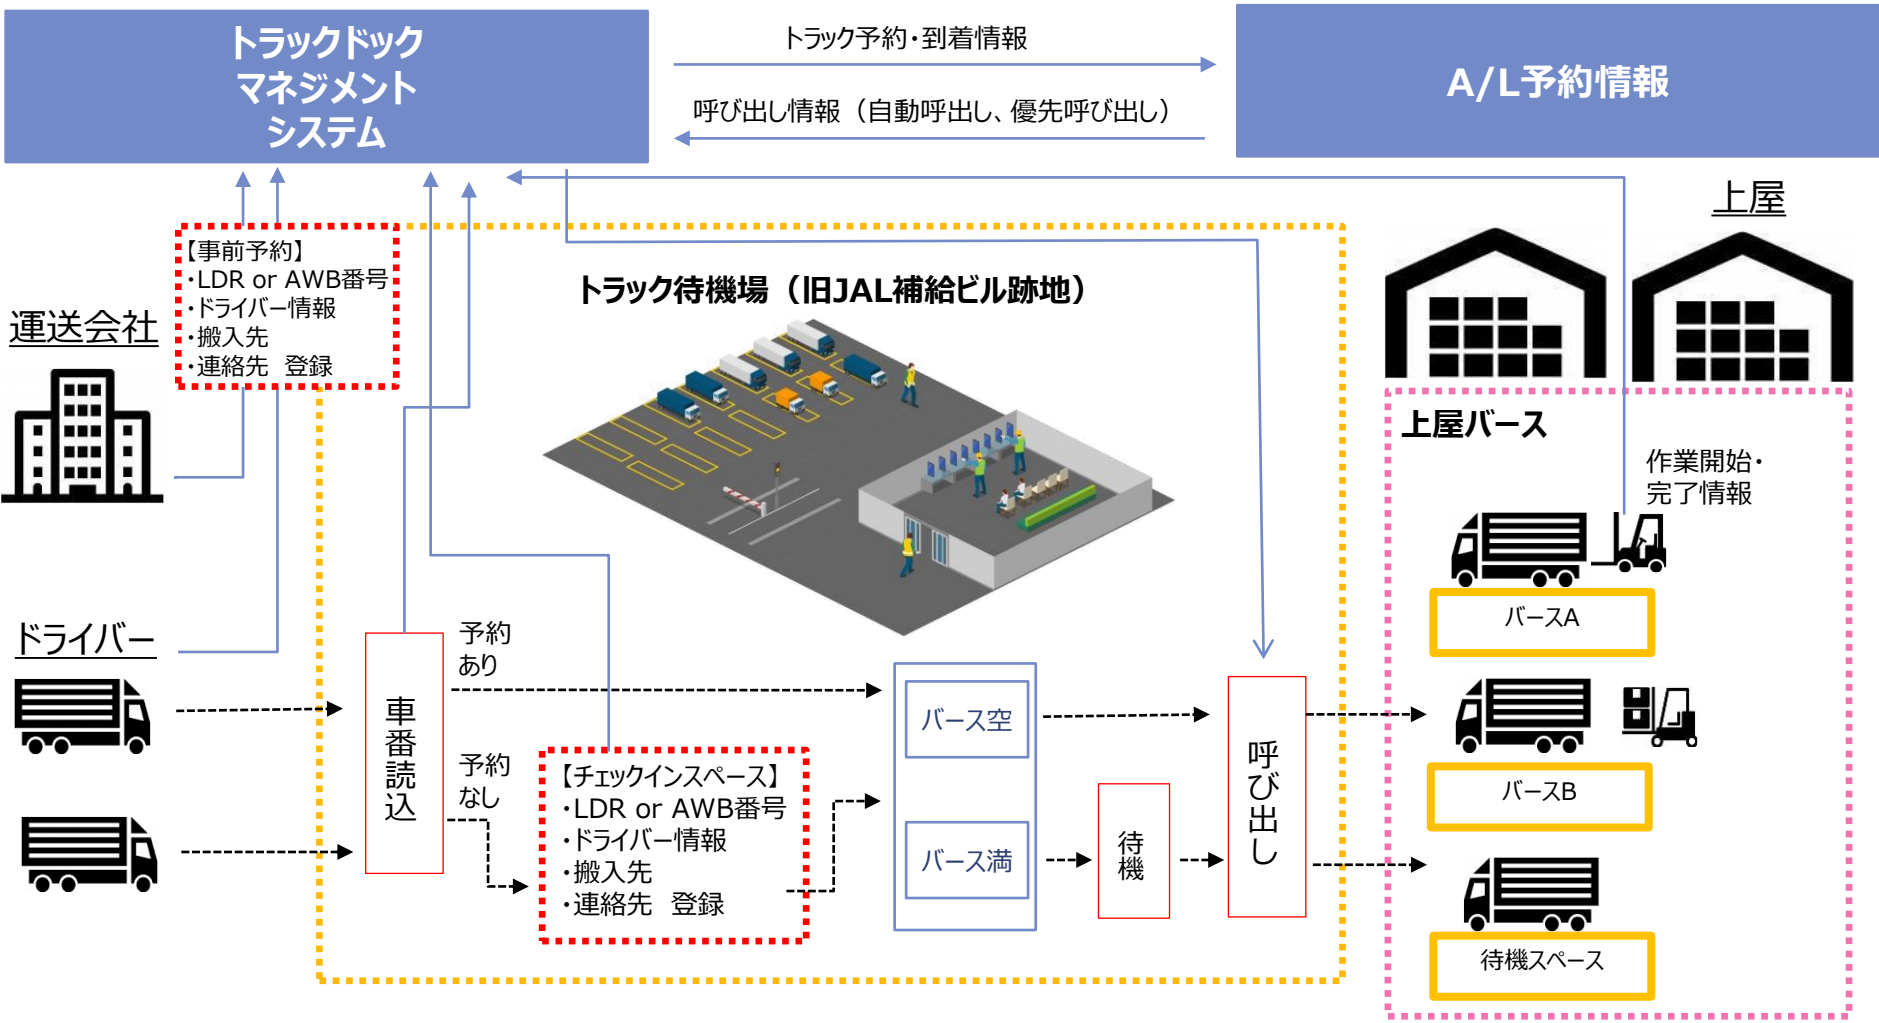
トラックドック
マネジメント
システム

トラック予約・到着情報

呼び出し情報（自動呼出し、優先呼び出し）

A/L予約情報

上屋

【事前予約】
・LDR or AWB番号
・ドライバー情報
・搬入先
・連絡先　登録

運送会社

トラック待機場（旧JAL補給ビル跡地）

上屋バース

作業開始・
完了情報

ドライバー

バースA

予約
あり

車
番
読
込

バース空

呼
び
出
し

バースB

予約
なし

【チェックインスペース】
・LDR or AWB番号
・ドライバー情報
・搬入先
・連絡先　登録

バース満

待
機

待機スペース